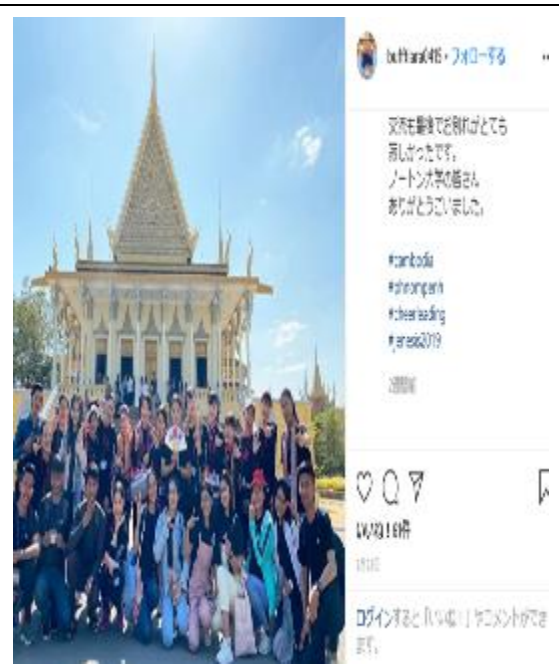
buffkara046 • フォローする

交流を最後でお別れがとても
寂しかったです。
ノートン大学の皆さん
ありがとうございました。

#cambodia
#phnompenh
#cheerleading
#jenesys2019

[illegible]

いいね！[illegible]件

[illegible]

ログインすると「いいね！」やコメントができます。